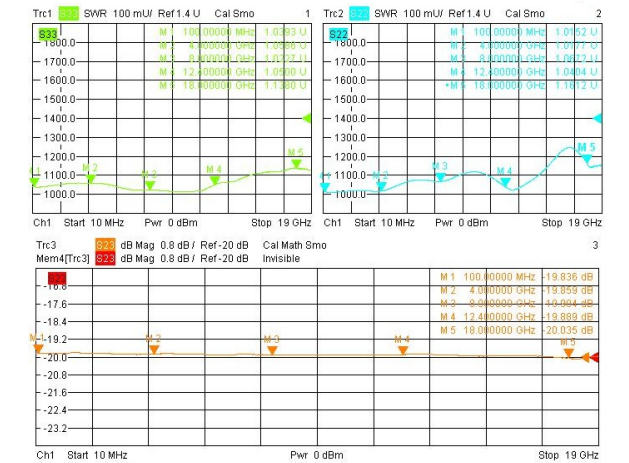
Trc1 S33 SWR 100 mU/ Ref 1.4 U Cal Smo 1

S33
1800.0
1700.0
1600.0
1500.0
1400.0
1300.0
1200.0
1100.0
1000.0

M 1 100.00000 MHz 1.0393 U
M 2 4.00000 GHz 1.0086 U
M 3 8.00000 GHz 1.0177 U
M 4 12.40000 GHz 1.0900 U
M 5 18.00000 GHz 1.1380 U

M 2 M 3 M 4 M 5

Ch1 Start 10 MHz Pwr 0 dBm Stop 19 GHz

Trc2 S22 SWR 100 mU/ Ref 1.4 U Cal Smo 2

S22
1800.0
1700.0
1600.0
1500.0
1400.0
1300.0
1200.0
1100.0
1000.0

M 1 100.00000 MHz 1.0152 U
M 2 4.00000 GHz 1.0177 U
M 3 8.00000 GHz 1.0072 U
M 4 12.40000 GHz 1.0404 U
•M 5 18.00000 GHz 1.1612 U

M 2 M 3 M 4 M 5

Ch1 Start 10 MHz Pwr 0 dBm Stop 19 GHz

Trc3 S23 dB Mag 0.8 dB / Ref -20 dB Cal Math Smo 3
Mem4[Trc3] S23 dB Mag 0.8 dB / Ref -20 dB Invisible

S23
-16.8
-17.6
-18.4
-19.2
-20.0
-20.8
-21.6
-22.4
-23.2

M 1 100.00000 MHz -19.836 dB
M 2 4.00000 GHz -19.859 dB
M 3 8.00000 GHz -19.904 dB
M 4 12.40000 GHz -19.889 dB
M 5 18.00000 GHz -20.035 dB

M 1 M 2 M 3 M 4 M 5

Ch1 Start 10 MHz Pwr 0 dBm Stop 19 GHz